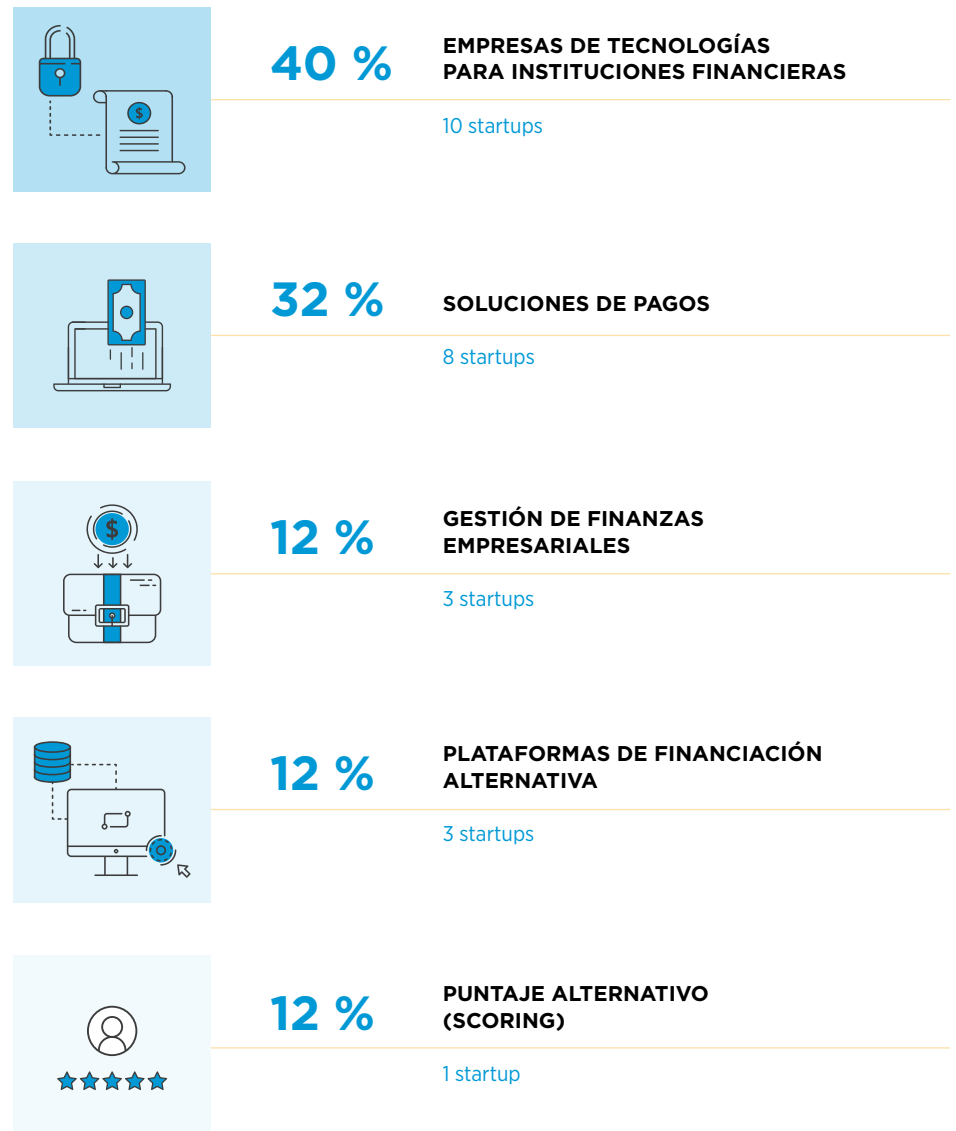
40 %
EMPRESAS DE TECNOLOGÍAS PARA INSTITUCIONES FINANCIERAS
10 startups

32 %
SOLUCIONES DE PAGOS
8 startups

12 %
GESTIÓN DE FINANZAS EMPRESARIALES
3 startups

12 %
PLATAFORMAS DE FINANCIACIÓN ALTERNATIVA
3 startups

12 %
PUNTAJE ALTERNATIVO (SCORING)
1 startup